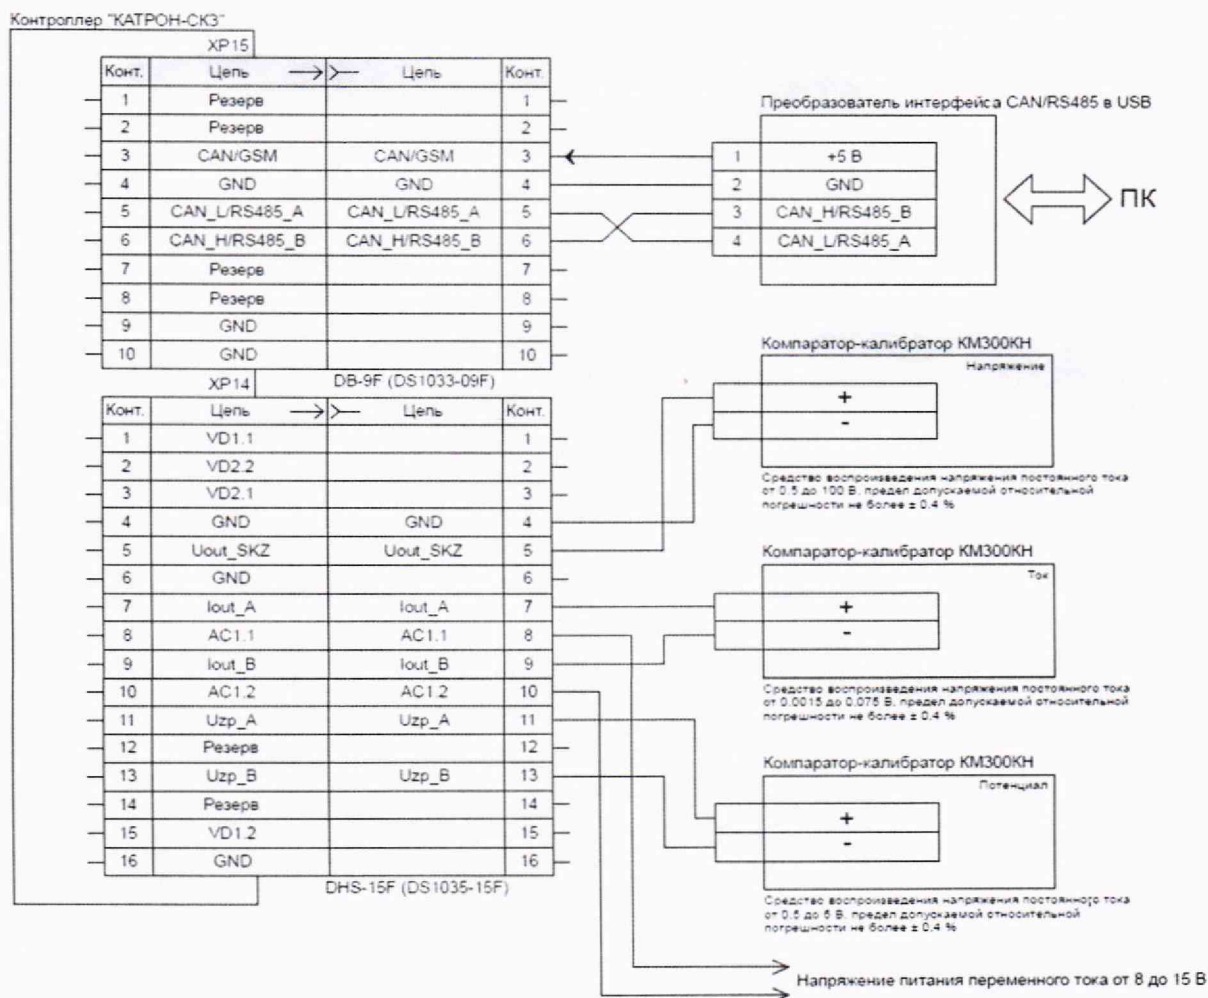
Контроллер "КАТРОН-СКЗ"

XP15

| Конт. | Цепь | Цепь | Конт. |
|---|---|---|---|
| 1 | Резерв | | 1 |
| 2 | Резерв | | 2 |
| 3 | CAN/GSM | CAN/GSM | 3 |
| 4 | GND | GND | 4 |
| 5 | CAN_L/RS485_A | CAN_L/RS485_A | 5 |
| 6 | CAN_H/RS485_B | CAN_H/RS485_B | 6 |
| 7 | Резерв | | 7 |
| 8 | Резерв | | 8 |
| 9 | GND | | 9 |
| 10 | GND | | 10 |

DB-9F (DS1033-09F)

Преобразователь интерфейса CAN/RS485 в USB

| 1 | +5 В |
|---|---|
| 2 | GND |
| 3 | CAN_H/RS485_B |
| 4 | CAN_L/RS485_A |

ПК

XP14

| Конт. | Цепь | Цепь | Конт. |
|---|---|---|---|
| 1 | VD1.1 | | 1 |
| 2 | VD2.2 | | 2 |
| 3 | VD2.1 | | 3 |
| 4 | GND | GND | 4 |
| 5 | Uout_SKZ | Uout_SKZ | 5 |
| 6 | GND | | 6 |
| 7 | Iout_A | Iout_A | 7 |
| 8 | AC1.1 | AC1.1 | 8 |
| 9 | Iout_B | Iout_B | 9 |
| 10 | AC1.2 | AC1.2 | 10 |
| 11 | Uzp_A | Uzp_A | 11 |
| 12 | Резерв | | 12 |
| 13 | Uzp_B | Uzp_B | 13 |
| 14 | Резерв | | 14 |
| 15 | VD1.2 | | 15 |
| 16 | GND | | 16 |

DHS-15F (DS1035-15F)

Компаратор-калибратор КМ300КН
Напряжение
+
-
Средство воспроизведения напряжения постоянного тока от 0.5 до 100 В, предел допускаемой относительной погрешности не более ± 0.4 %

Компаратор-калибратор КМ300КН
Ток
+
-
Средство воспроизведения напряжения постоянного тока от 0.0015 до 0.075 В, предел допускаемой относительной погрешности не более ± 0.4 %

Компаратор-калибратор КМ300КН
Потенциал
+
-
Средство воспроизведения напряжения постоянного тока от 0.5 до 6 В, предел допускаемой относительной погрешности не более ± 0.4 %

Напряжение питания переменного тока от 8 до 15 В